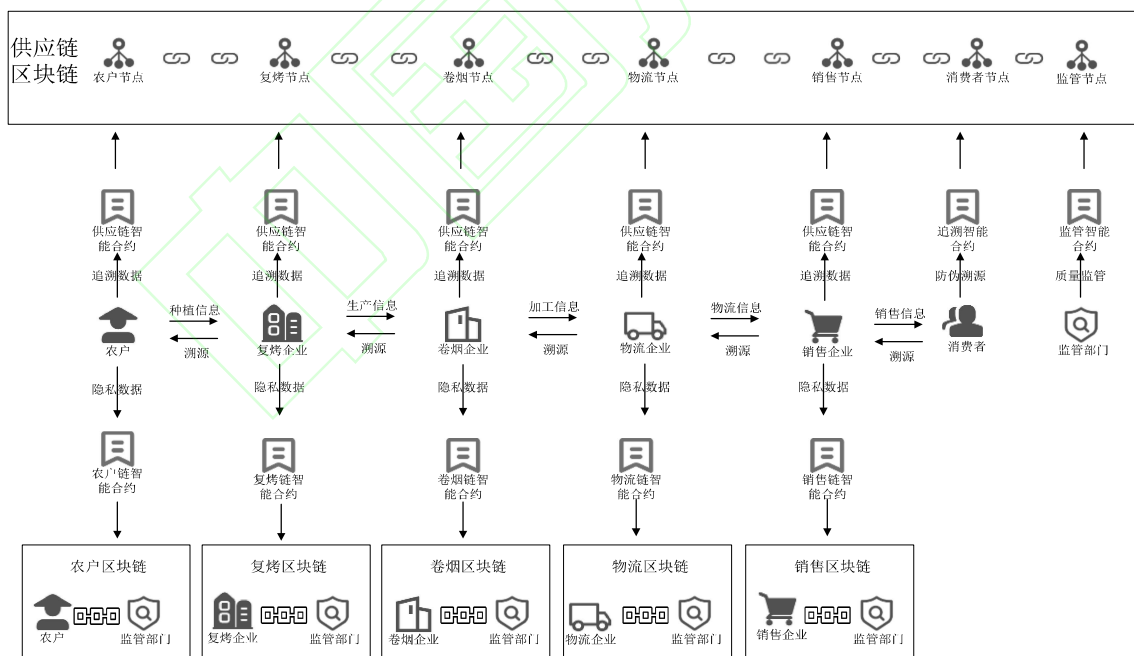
供应链区块链

农户节点　复烤节点　卷烟节点　物流节点　销售节点　消费者节点　监管节点

供应链智能合约　供应链智能合约　供应链智能合约　供应链智能合约　供应链智能合约　追溯智能合约　监管智能合约

追溯数据　追溯数据　追溯数据　追溯数据　追溯数据　防伪溯源　质量监管

种植信息　生产信息　加工信息　物流信息　销售信息

农户　复烤企业　卷烟企业　物流企业　销售企业　消费者　监管部门

溯源　溯源　溯源　溯源　溯源

隐私数据　隐私数据　隐私数据　隐私数据　隐私数据

农户链智能合约　复烤链智能合约　卷烟链智能合约　物流链智能合约　销售链智能合约

农户区块链
农户　监管部门

复烤区块链
复烤企业　监管部门

卷烟区块链
卷烟企业　监管部门

物流区块链
物流企业　监管部门

销售区块链
销售企业　监管部门